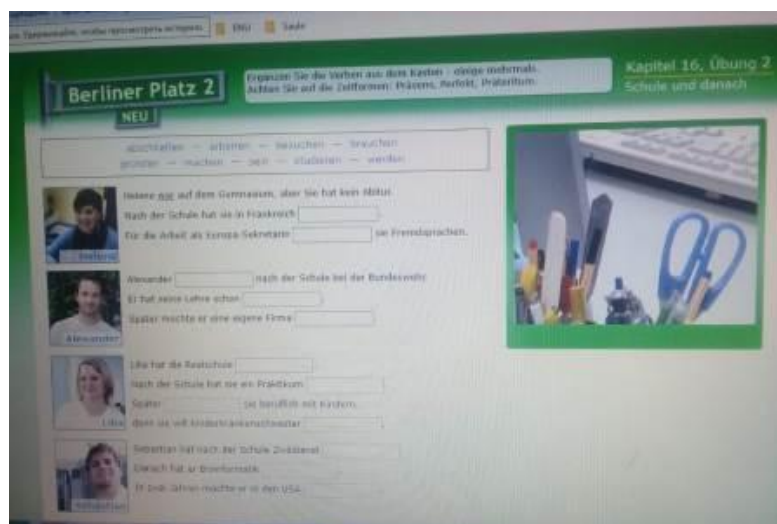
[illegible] BNU Sadir

Berliner Platz 2
NEU

Ergänzen Sie die Verben aus dem Kasten – einige mehrmals. Achten Sie auf die Zeitformen: Präsens, Perfekt, Präteritum.

Kapitel 16, Übung 2
Schule und danach

abschaffen – arbeiten – besuchen – brauchen
gründen – machen – sein – studieren – werden

Helene war auf dem Gymnasium, aber Sie hat kein Abitur.
Nach der Schule hat sie in Frankreich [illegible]
Für die Arbeit als Europa-Sekretärin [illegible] sie Fremdsprachen.
Helene

Alexander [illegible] nach der Schule bei der Bundeswehr.
Er hat seine Lehre schon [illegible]
Später möchte er eine eigene Firma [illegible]
Alexander

Lilia hat die Realschule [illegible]
Nach der Schule hat sie ein Praktikum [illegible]
Später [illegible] sie beruflich mit Kindern
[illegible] denn sie will Kinderkrankenschwester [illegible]
Lilia

Sebastian hat nach der Schule Zivildienst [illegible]
Danach hat er Informatik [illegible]
In zwei Jahren möchte er in den USA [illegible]
Sebastian